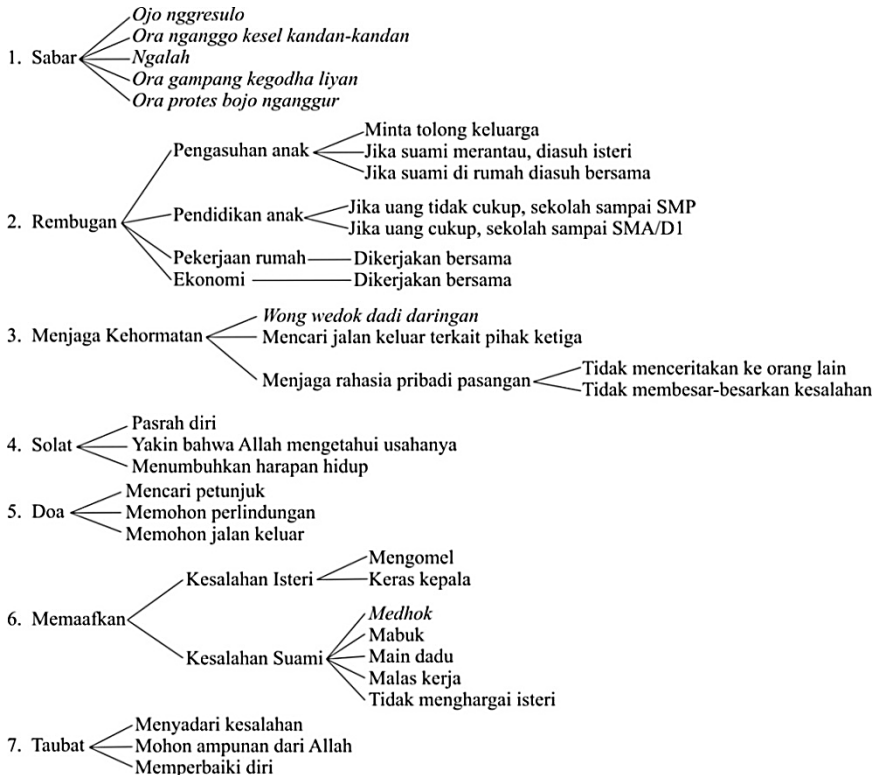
1. Sabar

Ojo nggresulo
Ora nganggo kesel kandan-kandan
Ngalah
Ora gampang kegodha liyan
Ora protes bojo nganggur

2. Rembugan

Pengasuhan anak
Minta tolong keluarga
Jika suami merantau, diasuh isteri
Jika suami di rumah diasuh bersama

Pendidikan anak
Jika uang tidak cukup, sekolah sampai SMP
Jika uang cukup, sekolah sampai SMA/D1

Pekerjaan rumah — Dikerjakan bersama
Ekonomi — Dikerjakan bersama

3. Menjaga Kehormatan

Wong wedok dadi daringan
Mencari jalan keluar terkait pihak ketiga
Menjaga rahasia pribadi pasangan
Tidak menceritakan ke orang lain
Tidak membesar-besarkan kesalahan

4. Solat

Pasrah diri
Yakin bahwa Allah mengetahui usahanya
Menumbuhkan harapan hidup

5. Doa

Mencari petunjuk
Memohon perlindungan
Memohon jalan keluar

6. Memaafkan

Kesalahan Isteri
Mengomel
Keras kepala

Kesalahan Suami
Medhok
Mabuk
Main dadu
Malas kerja
Tidak menghargai isteri

7. Taubat

Menyadari kesalahan
Mohon ampunan dari Allah
Memperbaiki diri